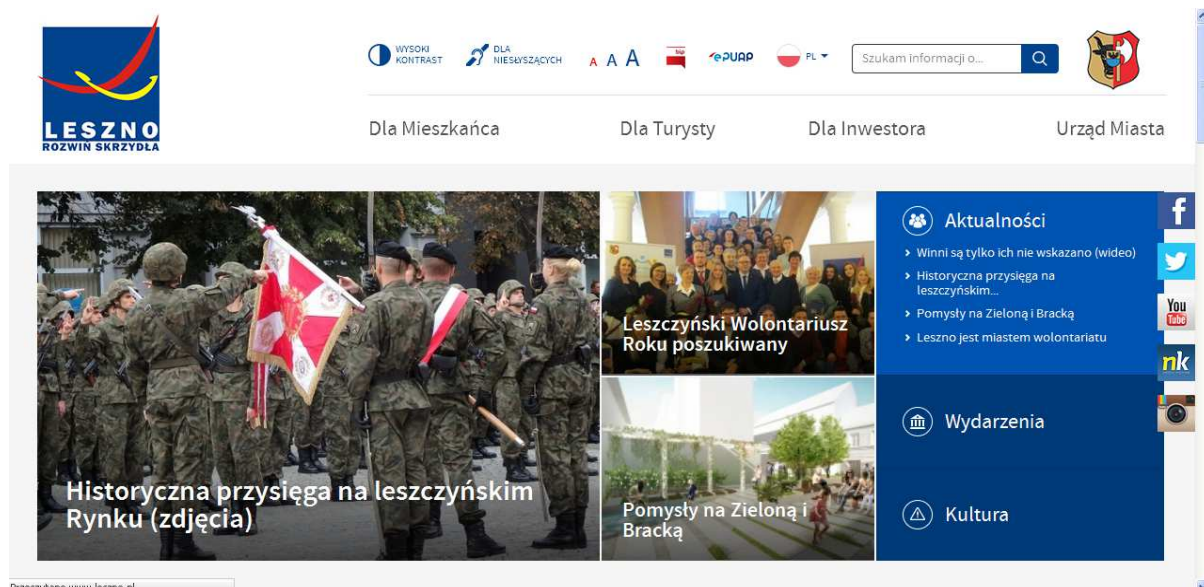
LESZNO
ROZWIŃ SKRZYDŁA

WYSOKI KONTRAST
DLA NIESŁYSZĄCYCH
A A A
bip
ePUAP
PL
Szukam informacji o...

Dla Mieszkańca
Dla Turysty
Dla Inwestora
Urząd Miasta

Historyczna przysięga na leszczyńskim Rynku (zdjęcia)

Leszczyński Wolontariusz Roku poszukiwany

Pomysły na Zieloną i Bracką

Aktualności
Winni są tylko ich nie wskazano (wideo)
Historyczna przysięga na leszczyńskim...
Pomysły na Zieloną i Bracką
Leszno jest miastem wolontariatu

Wydarzenia

Kultura

f
You Tube
nk

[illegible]